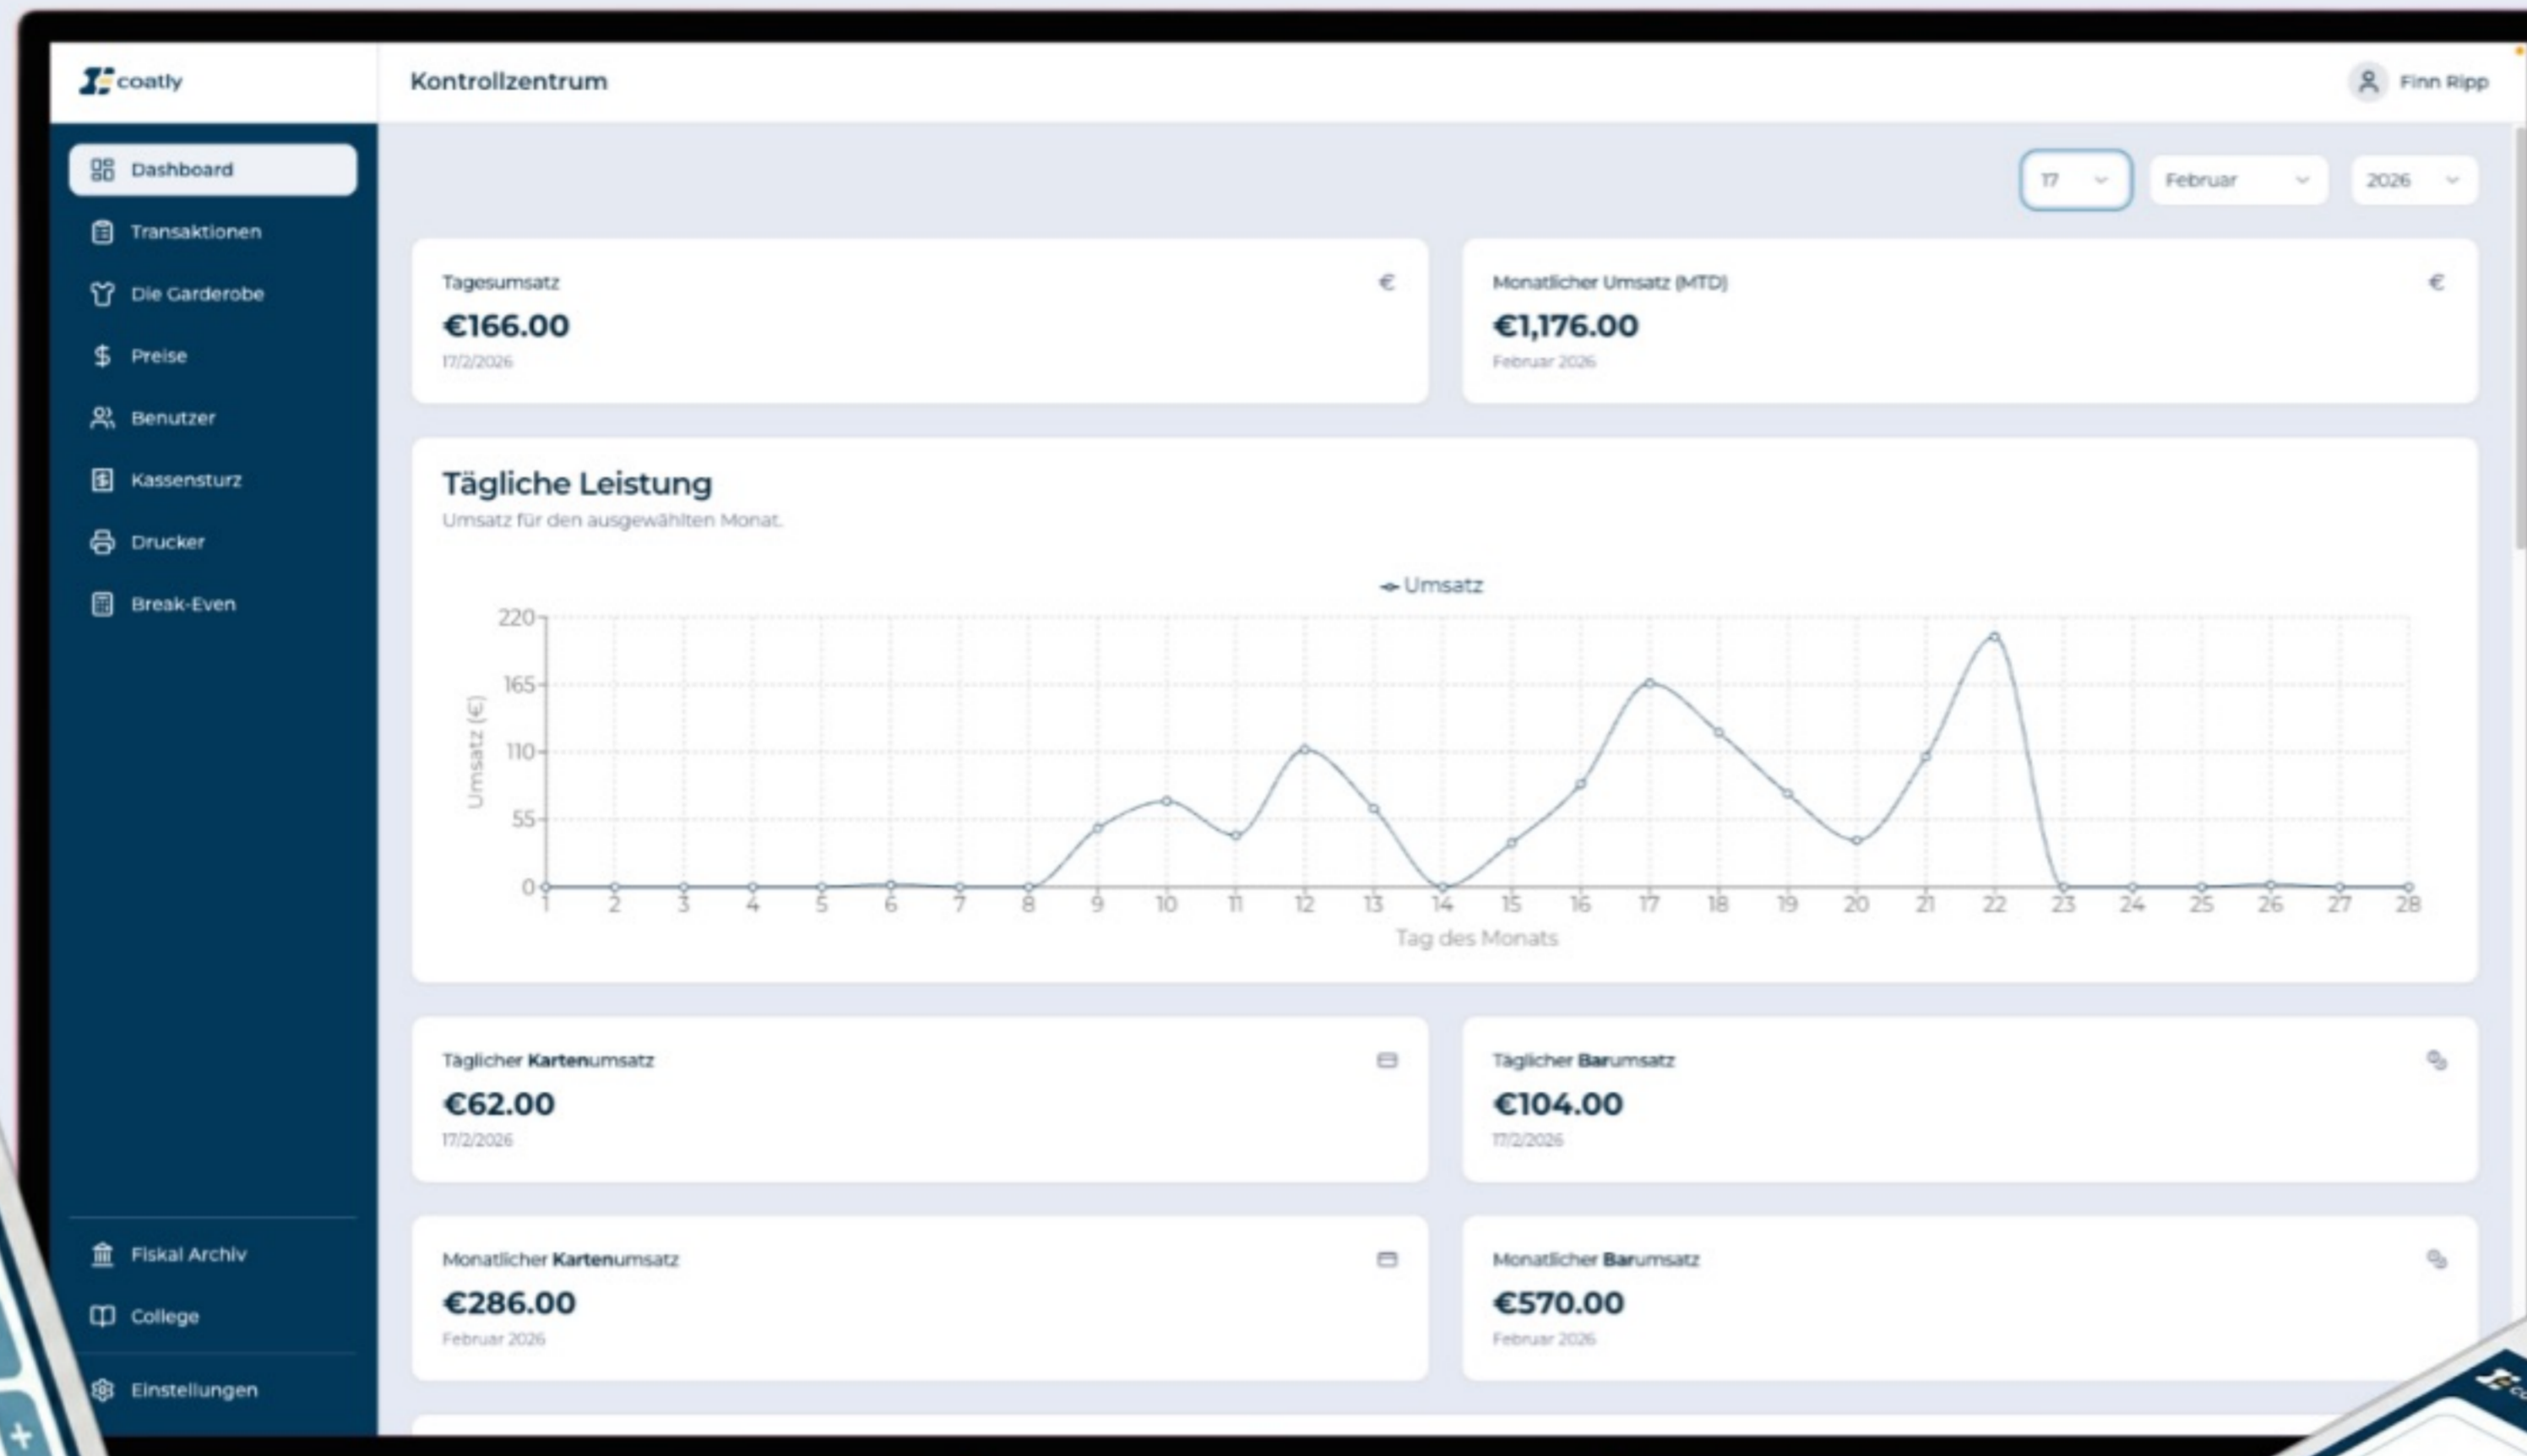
coatly

Kontrollzentrum

Finn Ripp

Dashboard
Transaktionen
Die Garderobe
Preise
Benutzer
Kassensturz
Drucker
Break-Even

Fiskal Archiv
College
Einstellungen

17
Februar
2026

Tagesumsatz
€
€166.00
17/2/2026

Monatlicher Umsatz (MTD)
€
€1,176.00
Februar 2026

Tägliche Leistung
Umsatz für den ausgewählten Monat.

Umsatz

220
165
110
55
0
Umsatz (€)

1 2 3 4 5 6 7 8 9 10 11 12 13 14 15 16 17 18 19 20 21 22 23 24 25 26 27 28
Tag des Monats

Täglicher Kartenumsatz
€62.00
17/2/2026

Täglicher Barumsatz
€104.00
17/2/2026

Monatlicher Kartenumsatz
€286.00
Februar 2026

Monatlicher Barumsatz
€570.00
Februar 2026